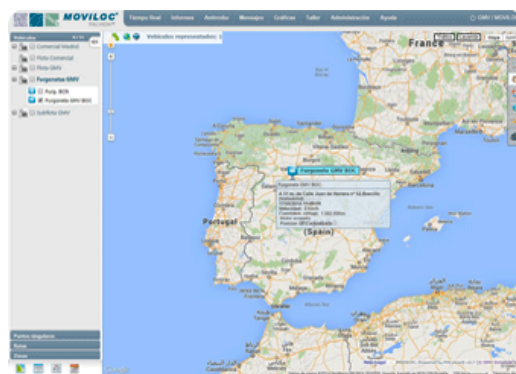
MOVILOC

Tiempo Real Informes Avisos Mensajes Gráficas Taller Administración Ayuda

GMV

Vehículos

Comercial Madrid

Flota Comercial

Flota GMV

Furgoneta GMV

Furg. BCN

Furgoneta GMV BOC

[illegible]

Vehículos representados: 1

France

Portugal

Furgoneta GMV BOC

Furgoneta GMV BOC

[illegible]

(Spain)

Puntos singulares

Rutas

Zonas

Google